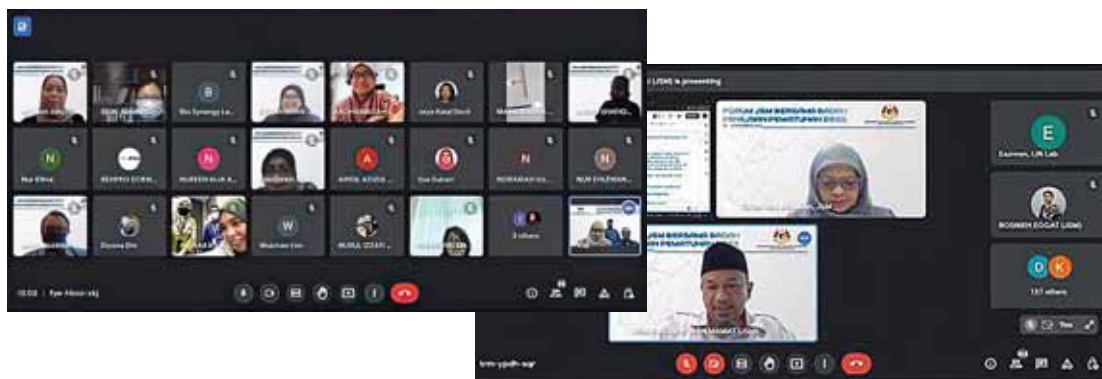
Bio Synergy La...
Jaya Kaial Devil
Nur Elina
NUREEN ALIA A...
AIMUL AZURA ...
Nur Suhani
NORAIDAH HU...
NUR SYUZWAN...
Diyana Din
Muzzhan Lim
NURUL IZZATI ...
3 others
10:03 | fye-hbcc-vkj

LIDMS is presenting
FORUM JSM BERSAMA BADAN PENILAIAN PEMATUHAN 2022
Eazmen, UN Lab
ROSMEN ZOGAT LIDMS
137 others
trm-ypdh-sqr